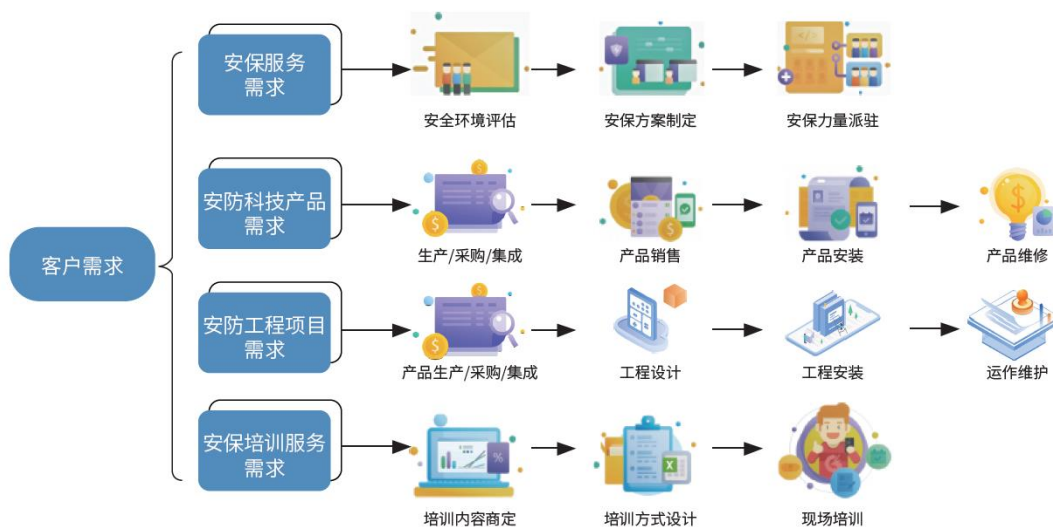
客户需求

安保服务需求

安全环境评估

安保方案制定

安保力量派驻

安防科技产品需求

生产/采购/集成

产品销售

产品安装

产品维修

安防工程项目需求

产品生产/采购/集成

工程设计

工程安装

运作维护

安保培训服务需求

%

培训内容商定

培训方式设计

现场培训